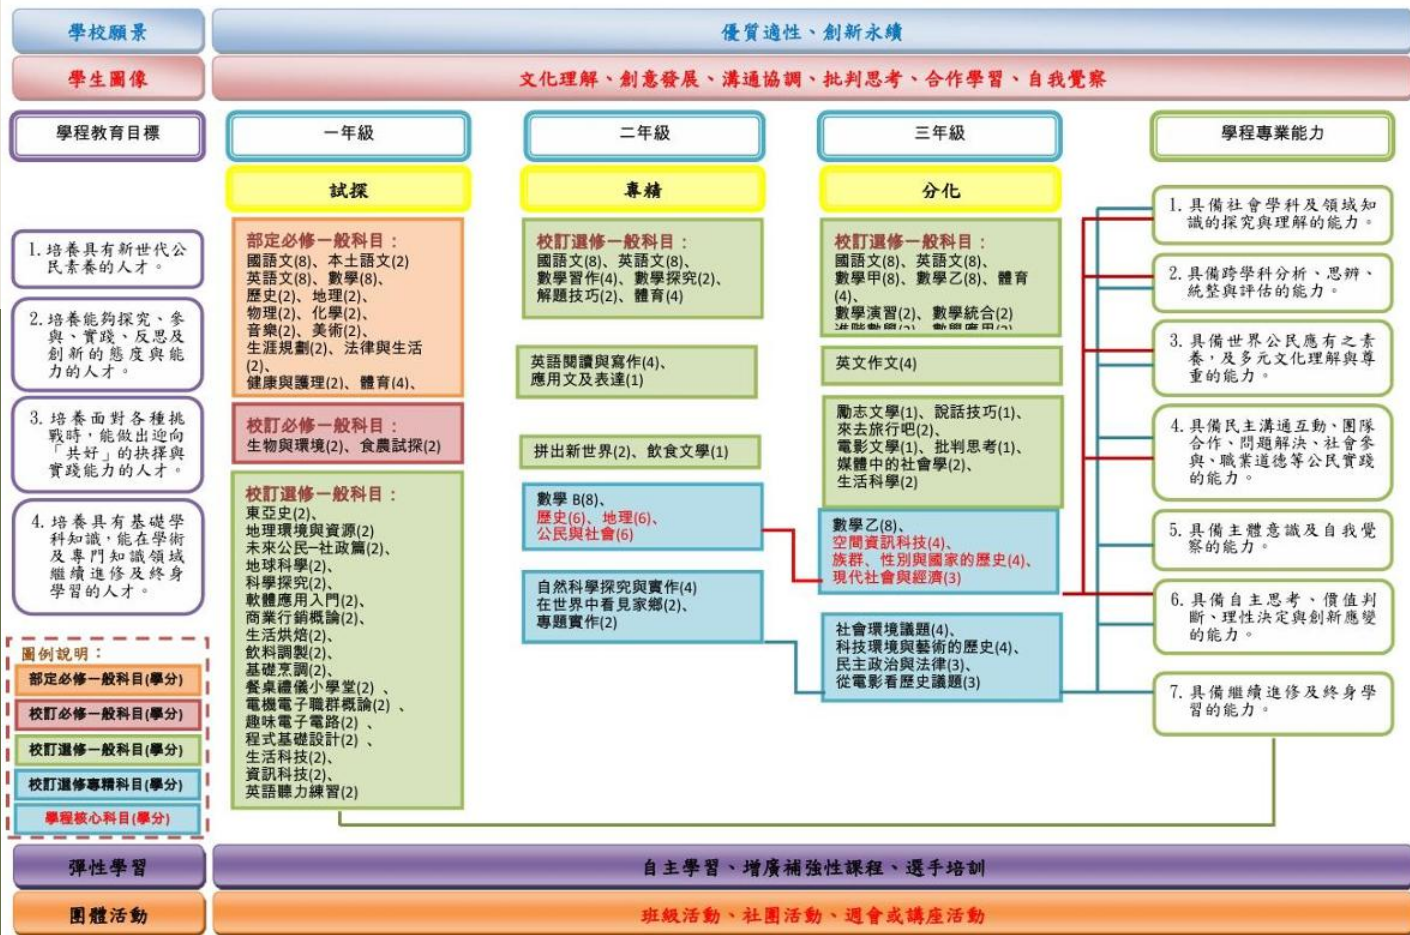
學校願景

優質適性、創新永續

學生圖像

文化理解、創意發展、溝通協調、批判思考、合作學習、自我覺察

學程教育目標

1. 培養具有新世代公民素養的人才。

2. 培養能夠探究、參與、實踐、反思及創新的態度與能力的人才。

3. 培養面對各種挑戰時，能做出迎向「共好」的抉擇與實踐能力的人才。

4. 培養具有基礎學科知識，能在學術及專門知識領域繼續進修及終身學習的人才。

圖例說明：

部定必修一般科目(學分)

校訂必修一般科目(學分)

校訂選修一般科目(學分)

校訂選修專精科目(學分)

學程核心科目(學分)

一年級

試探

部定必修一般科目：
國語文(8)、本土語文(2)
英語文(8)、數學(8)、
歷史(2)、地理(2)、
物理(2)、化學(2)、
音樂(2)、美術(2)、
生涯規劃(2)、法律與生活(2)、
健康與護理(2)、體育(4)、

校訂必修一般科目：
生物與環境(2)、食農試探(2)

校訂選修一般科目：
東亞史(2)、
地理環境與資源(2)
未來公民–社政篇(2)、
地球科學(2)、
科學探究(2)、
軟體應用入門(2)、
商業行銷概論(2)、
生活烘焙(2)、
飲料調製(2)、
基礎烹調(2)、
餐桌禮儀小學堂(2)、
電機電子職群概論(2)、
趣味電子電路(2)、
程式基礎設計(2)、
生活科技(2)、
資訊科技(2)、
英語聽力練習(2)

二年級

專精

校訂選修一般科目：
國語文(8)、英語文(8)、
數學習作(4)、數學探究(2)、
解題技巧(2)、體育(4)

英語閱讀與寫作(4)、
應用文及表達(1)

拼出新世界(2)、飲食文學(1)

數學 B(8)、
歷史(6)、地理(6)、
公民與社會(6)

自然科學探究與實作(4)
在世界中看見家鄉(2)、
專題實作(2)

三年級

分化

校訂選修一般科目：
國語文(8)、英語文(8)、
數學甲(8)、數學乙(8)、體育(4)、
數學演習(2)、數學統合(2)
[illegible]

英文作文(4)

勵志文學(1)、說話技巧(1)、
來去旅行吧(2)、
電影文學(1)、批判思考(1)、
媒體中的社會學(2)、
生活科學(2)

數學乙(8)、
空間資訊科技(4)、
族群、性別與國家的歷史(4)、
現代社會與經濟(3)

社會環境議題(4)、
科技環境與藝術的歷史(4)、
民主政治與法律(3)、
從電影看歷史議題(3)

學程專業能力

1. 具備社會學科及領域知識的探究與理解的能力。

2. 具備跨學科分析、思辨、統整與評估的能力。

3. 具備世界公民應有之素養，及多元文化理解與尊重的能力。

4. 具備民主溝通互動、團隊合作、問題解決、社會參與、職業道德等公民實踐的能力。

5. 具備主體意識及自我覺察的能力。

6. 具備自主思考、價值判斷、理性決定與創新應變的能力。

7. 具備繼續進修及終身學習的能力。

彈性學習

自主學習、增廣補強性課程、選手培訓

團體活動

班級活動、社團活動、週會或講座活動